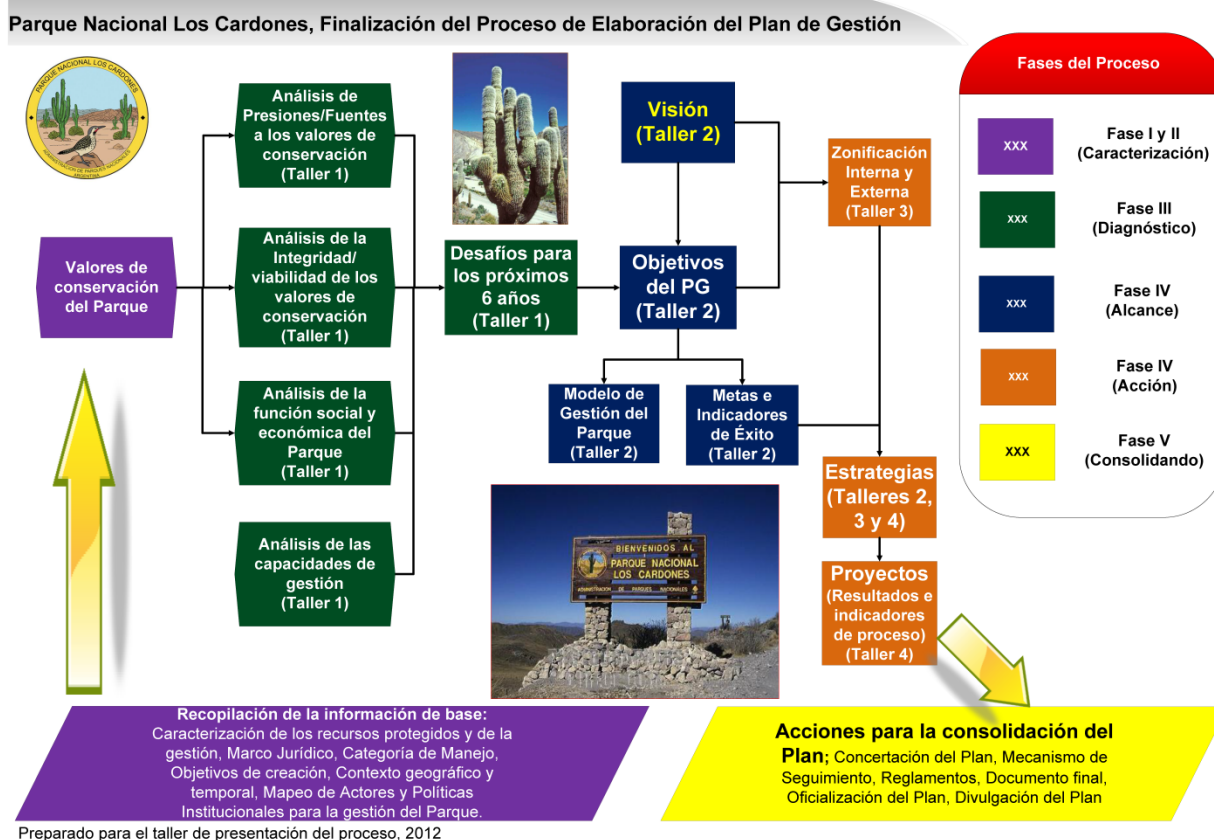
Parque Nacional Los Cardones, Finalización del Proceso de Elaboración del Plan de Gestión

PARQUE NACIONAL LOS CARDONES
ADMINISTRACION DE PARQUES NACIONALES
ARGENTINA

Valores de conservación del Parque

Análisis de Presiones/Fuentes a los valores de conservación (Taller 1)

Análisis de la Integridad/ viabilidad de los valores de conservación (Taller 1)

Análisis de la función social y económica del Parque (Taller 1)

Análisis de las capacidades de gestión (Taller 1)

Desafíos para los próximos 6 años (Taller 1)

Visión (Taller 2)

Objetivos del PG (Taller 2)

Modelo de Gestión del Parque (Taller 2)

Metas e Indicadores de Éxito (Taller 2)

Zonificación Interna y Externa (Taller 3)

Estrategias (Talleres 2, 3 y 4)

Proyectos (Resultados e indicadores de proceso) (Taller 4)

BIENVENIDOS AL PARQUE NACIONAL LOS CARDONES
ADMINISTRACION DE PARQUES NACIONALES

Fases del Proceso

| | |
|---|---|
| xxx | Fase I y II (Caracterización) |
| xxx | Fase III (Diagnóstico) |
| xxx | Fase IV (Alcance) |
| xxx | Fase IV (Acción) |
| xxx | Fase V (Consolidando) |

Recopilación de la información de base: Caracterización de los recursos protegidos y de la gestión, Marco Jurídico, Categoría de Manejo, Objetivos de creación, Contexto geográfico y temporal, Mapeo de Actores y Políticas Institucionales para la gestión del Parque.

Acciones para la consolidación del Plan; Concertación del Plan, Mecanismo de Seguimiento, Reglamentos, Documento final, Oficialización del Plan, Divulgación del Plan

Preparado para el taller de presentación del proceso, 2012